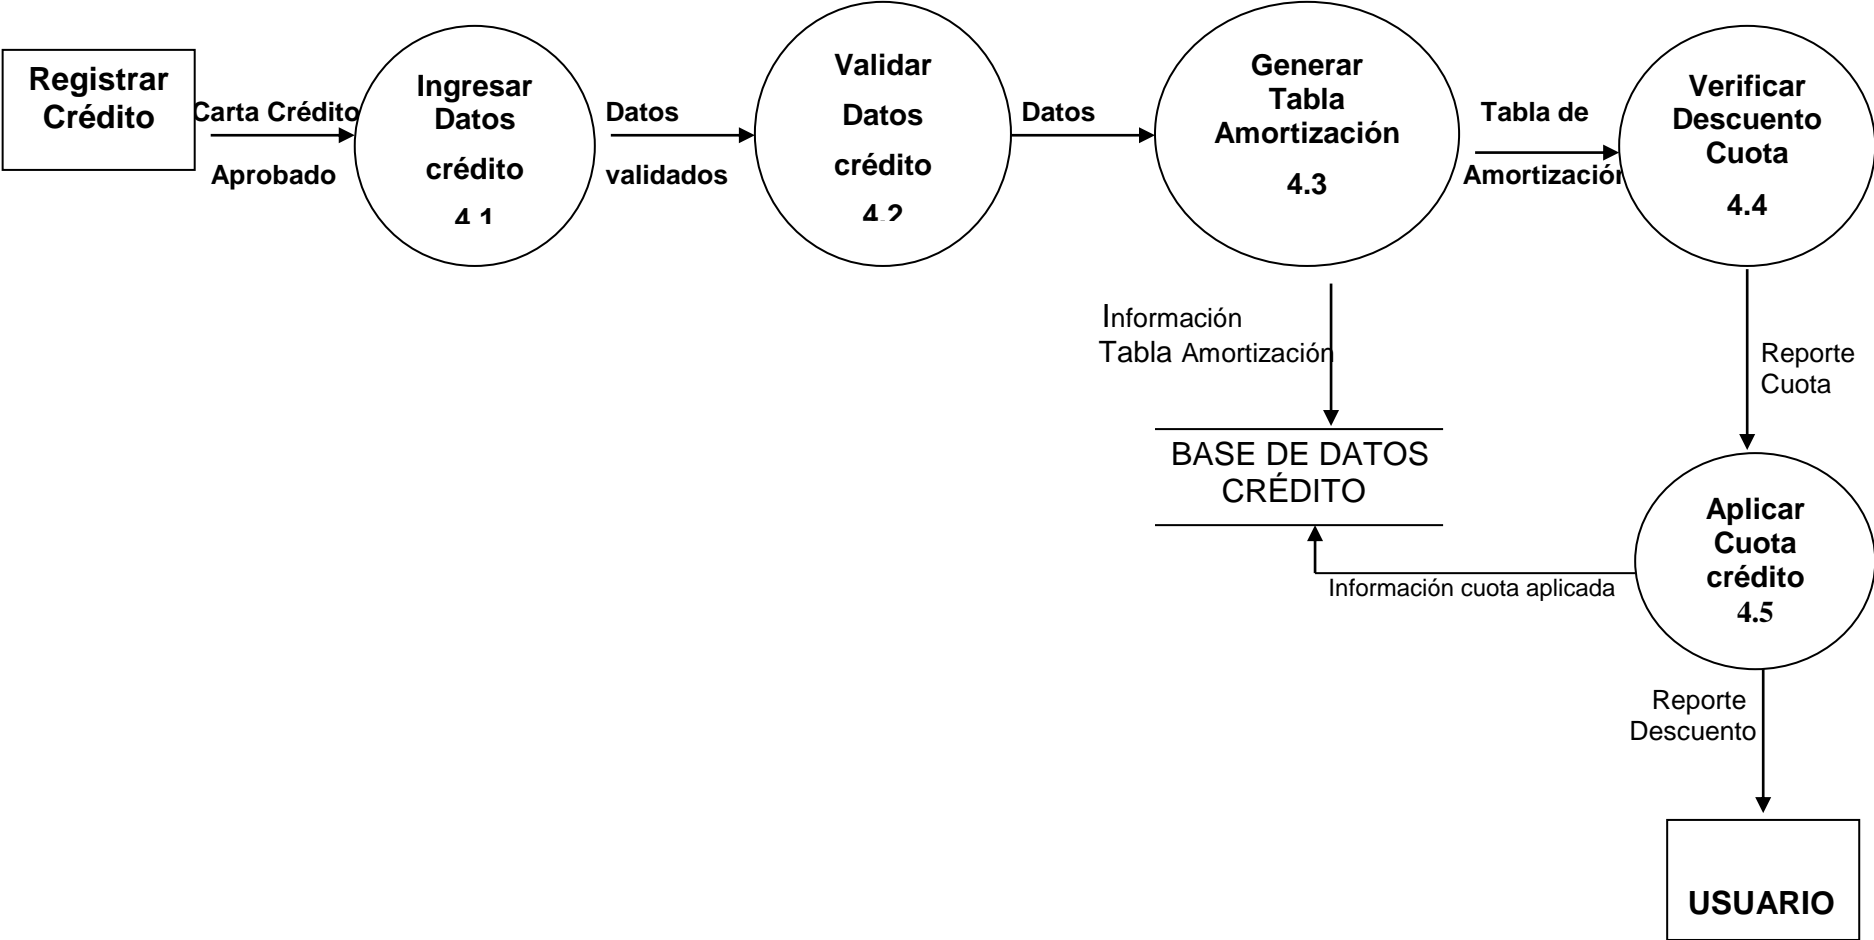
Registrar Crédito

Carta Crédito

Aprobado

Ingresar Datos crédito 4.1

Datos

validados

Validar Datos crédito 4.2

Datos

Generar Tabla Amortización 4.3

Tabla de

Amortizació

Verificar Descuento Cuota 4.4

Información Tabla Amortización

BASE DE DATOS CRÉDITO

Reporte Cuota

Aplicar Cuota crédito 4.5

Información cuota aplicada

Reporte Descuento

USUARIO